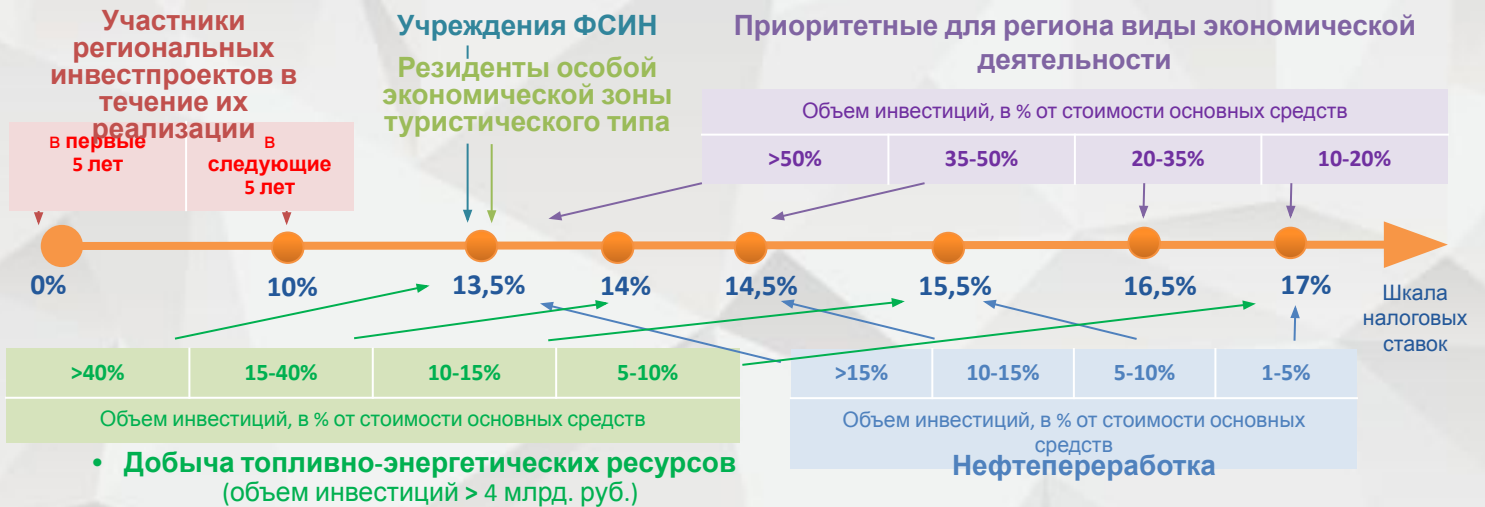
Участники региональных инвестпроектов в течение их реализации

в первые 5 лет

в следующие 5 лет

Учреждения ФСИН

Резиденты особой экономической зоны туристического типа

Приоритетные для региона виды экономической деятельности

Объем инвестиций, в % от стоимости основных средств

| >50% | 35-50% | 20-35% | 10-20% |
|---|---|---|---|

0%

10%

13,5%

14%

14,5%

15,5%

16,5%

17%

Шкала налоговых ставок

| >40% | 15-40% | 10-15% | 5-10% |
|---|---|---|---|

Объем инвестиций, в % от стоимости основных средств

| >15% | 10-15% | 5-10% | 1-5% |
|---|---|---|---|

Объем инвестиций, в % от стоимости основных средств

• Добыча топливно-энергетических ресурсов (объем инвестиций > 4 млрд. руб.)

Нефтепереработка